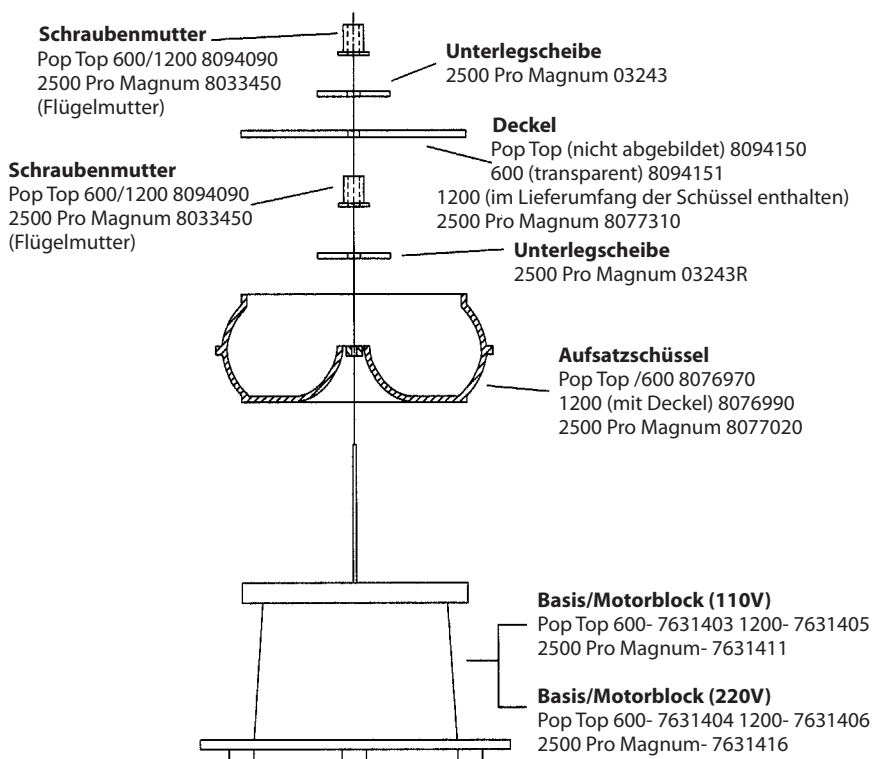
**Schraubenmutter**
Pop Top 600/1200 8094090
2500 Pro Magnum 8033450
(Flügelmutter)

**Unterlegscheibe**
2500 Pro Magnum 03243

**Deckel**
Pop Top (nicht abgebildet) 8094150
600 (transparent) 8094151
1200 (im Lieferumfang der Schüssel enthalten)
2500 Pro Magnum 8077310

**Schraubenmutter**
Pop Top 600/1200 8094090
2500 Pro Magnum 8033450
(Flügelmutter)

**Unterlegscheibe**
2500 Pro Magnum 03243R

**Aufsatzschüssel**
Pop Top /600 8076970
1200 (mit Deckel) 8076990
2500 Pro Magnum 8077020

**Basis/Motorblock (110V)**
Pop Top 600- 7631403 1200- 7631405
2500 Pro Magnum- 7631411

**Basis/Motorblock (220V)**
Pop Top 600- 7631404 1200- 7631406
2500 Pro Magnum- 7631416